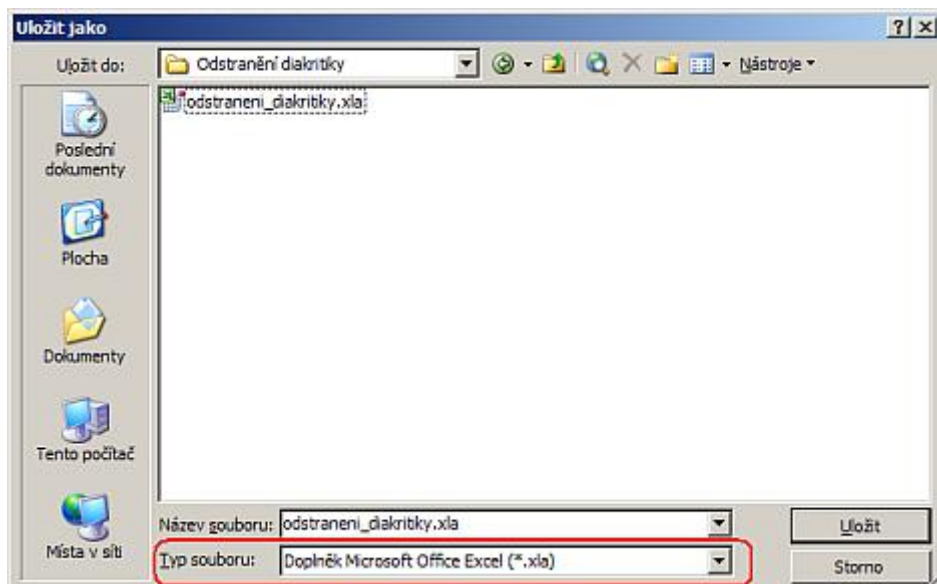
Uložit jako

?

Uložit do: Odstranění diakritiky

Nástroje

odstraneni_diakritiky.xla

Poslední dokumenty

Plocha

Dokumenty

Tento počítač

Místa v síti

Název souboru: odstraneni_diakritiky.xla

Typ souboru: Doplněk Microsoft Office Excel (*.xla)

Uložit

Storno